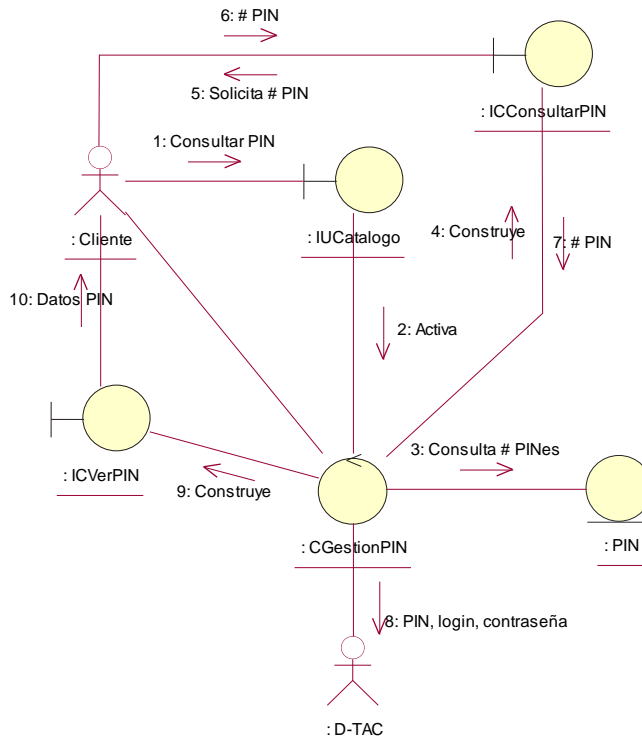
6: # PIN

5: Solicita # PIN

: ICConsultarPIN

1: Consultar PIN

: Cliente

: IUCatalogo

4: Construye

7: # PIN

10: Datos PIN

2: Activa

3: Consulta # PINes

: ICVerPIN

9: Construye

: CGestionPIN

: PIN

8: PIN, login, contraseña

: D-TAC